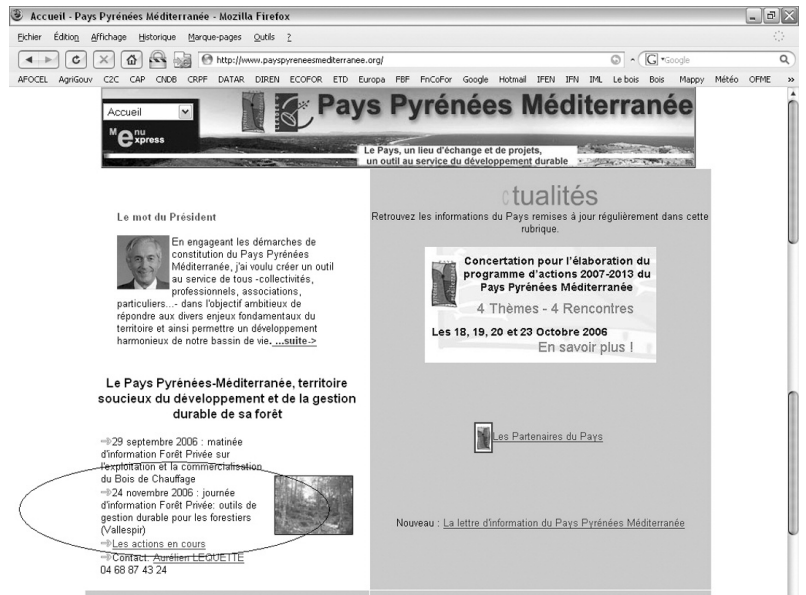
Accueil - Pays Pyrénées Méditerranée - Mozilla Firefox

Fichier Édition Affichage Historique Marque-pages Outils ?

http://www.payspyreneesmediterranee.org/

Google

AFOCEL AgriGouv C2C CAP CNDB CRPF DATAR DIREN ECOFOR ETD Europa FBF FnCoFor Google Hotmail IFEN IFN IML Le bois Bois Mappy Météo OFME »

Accueil

Menu express

Pays Pyrénées Méditerranée

Le Pays, un lieu d'échange et de projets, un outil au service du développement durable

Le mot du Président

En engageant les démarches de constitution du Pays Pyrénées Méditerranée, j'ai voulu créer un outil au service de tous -collectivités, professionnels, associations, particuliers...- dans l'objectif ambitieux de répondre aux divers enjeux fondamentaux du territoire et ainsi permettre un développement harmonieux de notre bassin de vie. ...suite->

Le Pays Pyrénées-Méditerranée, territoire soucieux du développement et de la gestion durable de sa forêt

29 septembre 2006 : matinée d'information Forêt Privée sur l'exploitation et la commercialisation du Bois de Chauffage

24 novembre 2006 : journée d'information Forêt Privée: outils de gestion durable pour les forestiers (Vallespir)

Les actions en cours

Contact: Aurélien LEQUETTE
04 68 87 43 24

ctualités

Retrouvez les informations du Pays remises à jour régulièrement dans cette rubrique.

Concertation pour l'élaboration du programme d'actions 2007-2013 du Pays Pyrénées Méditerranée

4 Thèmes - 4 Rencontres

Les 18, 19, 20 et 23 Octobre 2006

En savoir plus !

Les Partenaires du Pays

Nouveau : La lettre d'information du Pays Pyrénées Méditerranée